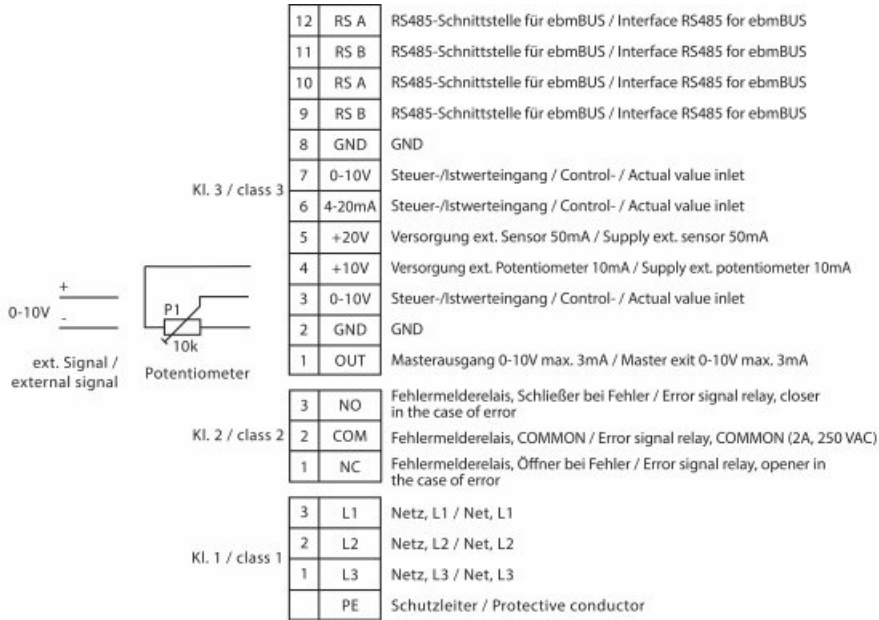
Kl. 3 / class 3

| | | |
|---|---|---|
| 12 | RS A | RS485-Schnittstelle für ebmBUS / Interface RS485 for ebmBUS |
| 11 | RS B | RS485-Schnittstelle für ebmBUS / Interface RS485 for ebmBUS |
| 10 | RS A | RS485-Schnittstelle für ebmBUS / Interface RS485 for ebmBUS |
| 9 | RS B | RS485-Schnittstelle für ebmBUS / Interface RS485 for ebmBUS |
| 8 | GND | GND |
| 7 | 0-10V | Steuer-/Istwerteingang / Control- / Actual value inlet |
| 6 | 4-20mA | Steuer-/Istwerteingang / Control- / Actual value inlet |
| 5 | +20V | Versorgung ext. Sensor 50mA / Supply ext. sensor 50mA |
| 4 | +10V | Versorgung ext. Potentiometer 10mA / Supply ext. potentiometer 10mA |
| 3 | 0-10V | Steuer-/Istwerteingang / Control- / Actual value inlet |
| 2 | GND | GND |
| 1 | OUT | Masterausgang 0-10V max. 3mA / Master exit 0-10V max. 3mA |

0-10V + -
ext. Signal / external signal

P1 10k
Potentiometer

Kl. 2 / class 2

| | | |
|---|---|---|
| 3 | NO | Fehlermelderelais, Schließer bei Fehler / Error signal relay, closer in the case of error |
| 2 | COM | Fehlermelderelais, COMMON / Error signal relay, COMMON (2A, 250 VAC) |
| 1 | NC | Fehlermelderelais, Öffner bei Fehler / Error signal relay, opener in the case of error |

Kl. 1 / class 1

| | | |
|---|---|---|
| 3 | L1 | Netz, L1 / Net, L1 |
| 2 | L2 | Netz, L2 / Net, L2 |
| 1 | L3 | Netz, L3 / Net, L3 |
| | PE | Schutzleiter / Protective conductor |